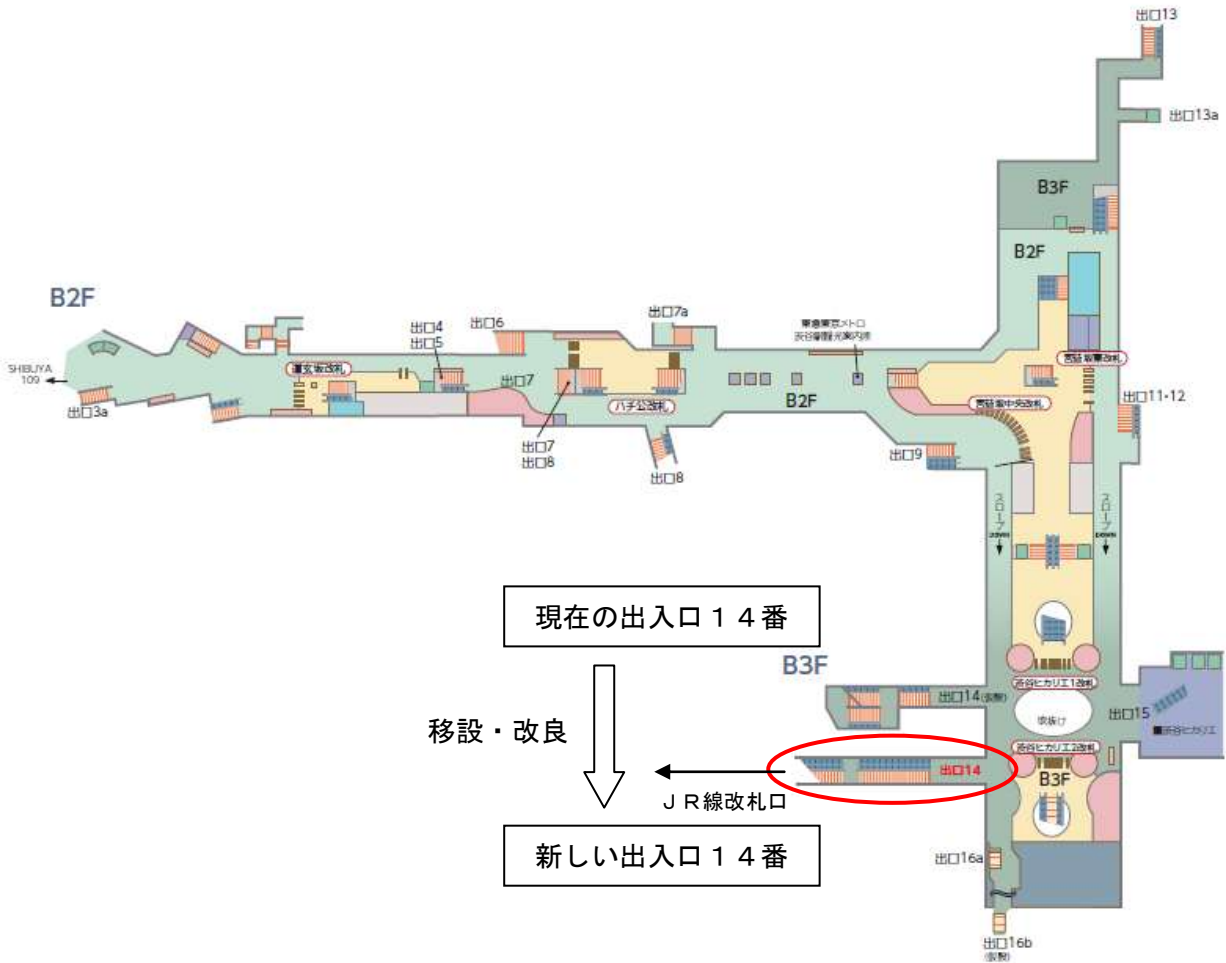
出口13

出口13a

B3F

B2F

B2F

SHIBUYA 109

出口3a

道玄坂改札

出口4
出口5

出口6

出口7

出口7
出口8

ハチ公改札

出口7a

出口8

東急東京メトロ
渋谷駅観光案内所

B2F

宮益坂改札

宮益坂中央改札

出口11-12

出口9

スロープ
down

スロープ
down

現在の出入口14番

B3F

出口14(仮設)

渋谷ヒカリエ1改札

吹抜け

出口15

渋谷ヒカリエ

移設・改良

渋谷ヒカリエ2改札

出口14

B3F

ＪＲ線改札口

新しい出入口14番

出口16a

出口16b
(仮設)